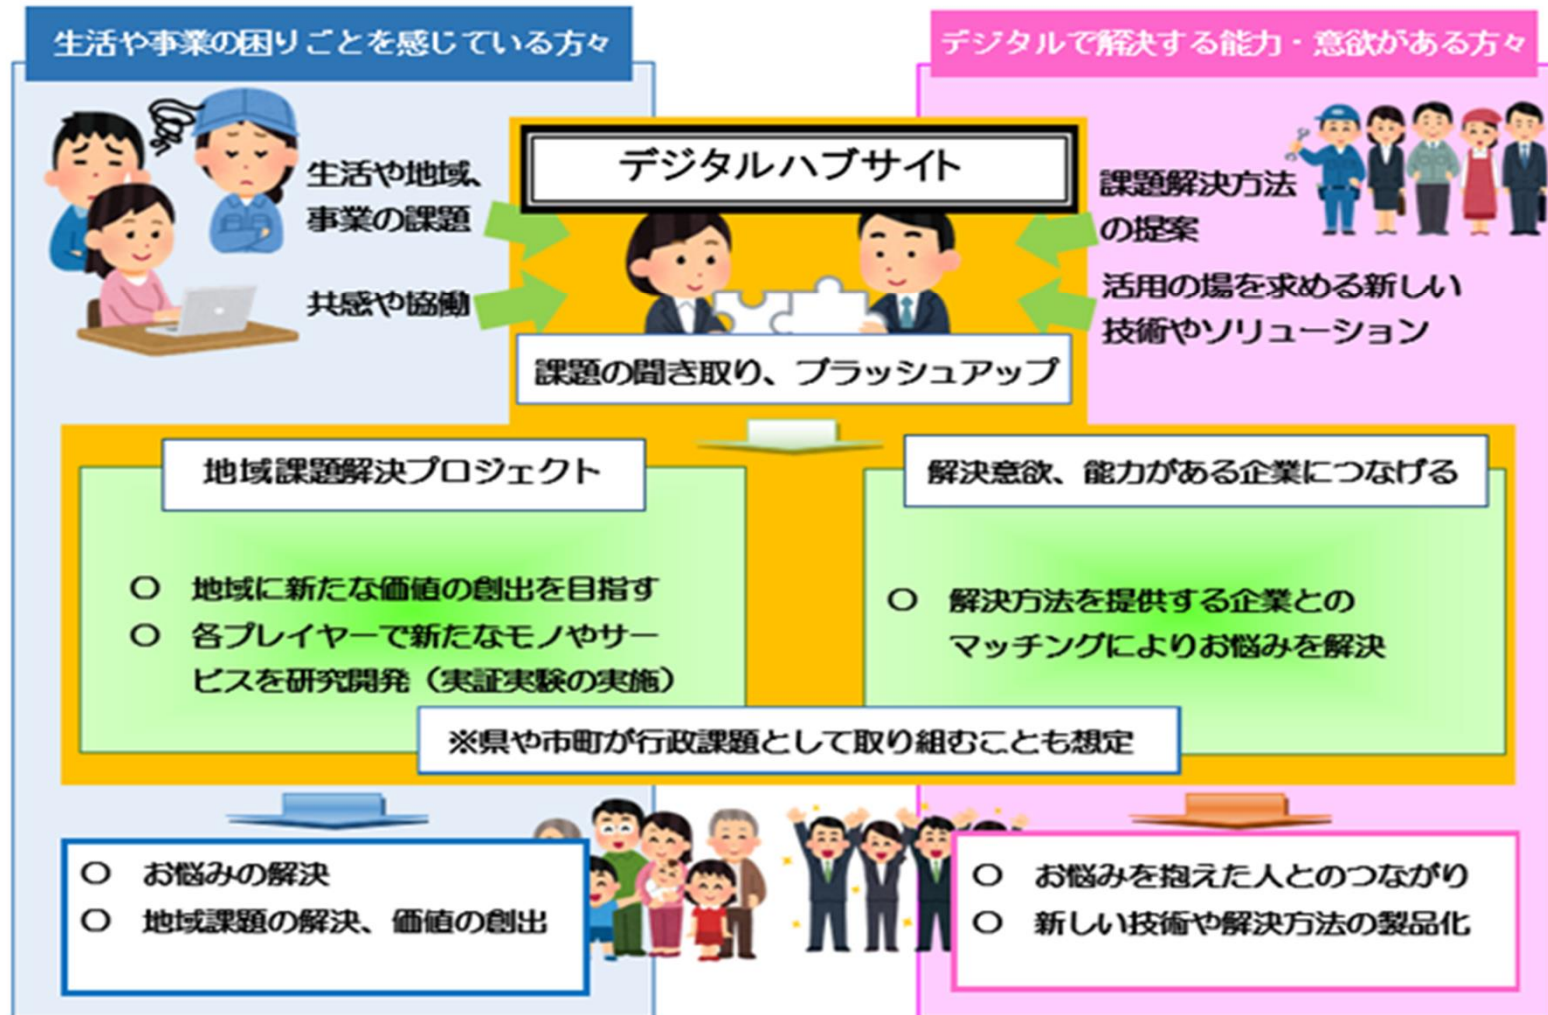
生活や事業の困りごとを感じている方々

デジタルで解決する能力・意欲がある方々

デジタルハブサイト

生活や地域、事業の課題

共感や協働

課題解決方法の提案

活用の場を求める新しい技術やソリューション

課題の聞き取り、ブラッシュアップ

地域課題解決プロジェクト

○ 地域に新たな価値の創出を目指す
○ 各プレイヤーで新たなモノやサービスを研究開発（実証実験の実施）

解決意欲、能力がある企業につなげる

○ 解決方法を提供する企業とのマッチングによりお悩みを解決

※県や市町が行政課題として取り組むことも想定

○ お悩みの解決
○ 地域課題の解決、価値の創出

○ お悩みを抱えた人とのつながり
○ 新しい技術や解決方法の製品化